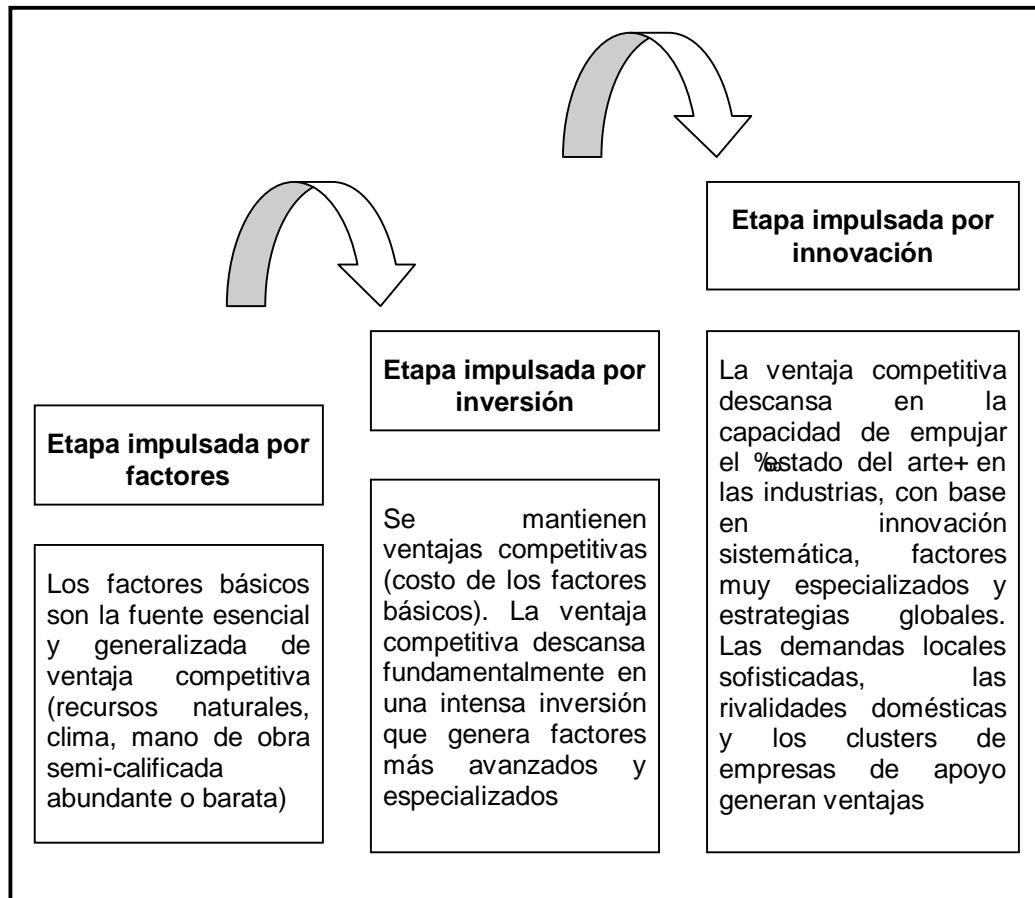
Etapa impulsada por innovación

Etapa impulsada por inversión

Etapa impulsada por factores

Los factores básicos son la fuente esencial y generalizada de ventaja competitiva (recursos naturales, clima, mano de obra semi-calificada abundante o barata)

Se mantienen ventajas competitivas (costo de los factores básicos). La ventaja competitiva descansa fundamentalmente en una intensa inversión que genera factores más avanzados y especializados

La ventaja competitiva descansa en la capacidad de empujar el %estado del arte+ en las industrias, con base en innovación sistemática, factores muy especializados y estrategias globales. Las demandas locales sofisticadas, las rivalidades domésticas y los clusters de empresas de apoyo generan ventajas